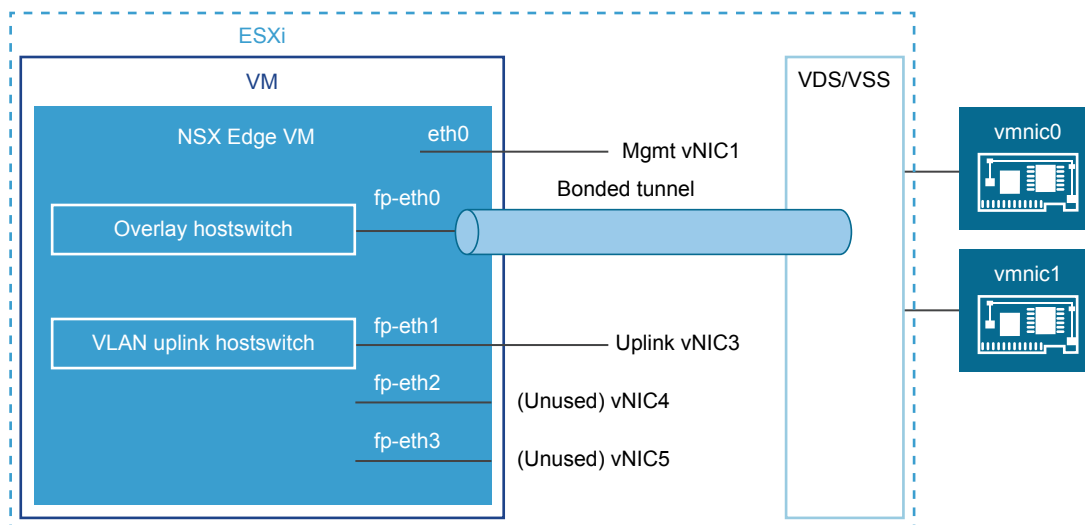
ESXi

VM

NSX Edge VM

eth0

Mgmt vNIC1

fp-eth0

Bonded tunnel

Overlay hostswitch

VLAN uplink hostswitch

fp-eth1

Uplink vNIC3

fp-eth2

(Unused) vNIC4

fp-eth3

(Unused) vNIC5

VDS/VSS

vmnic0

vmnic1